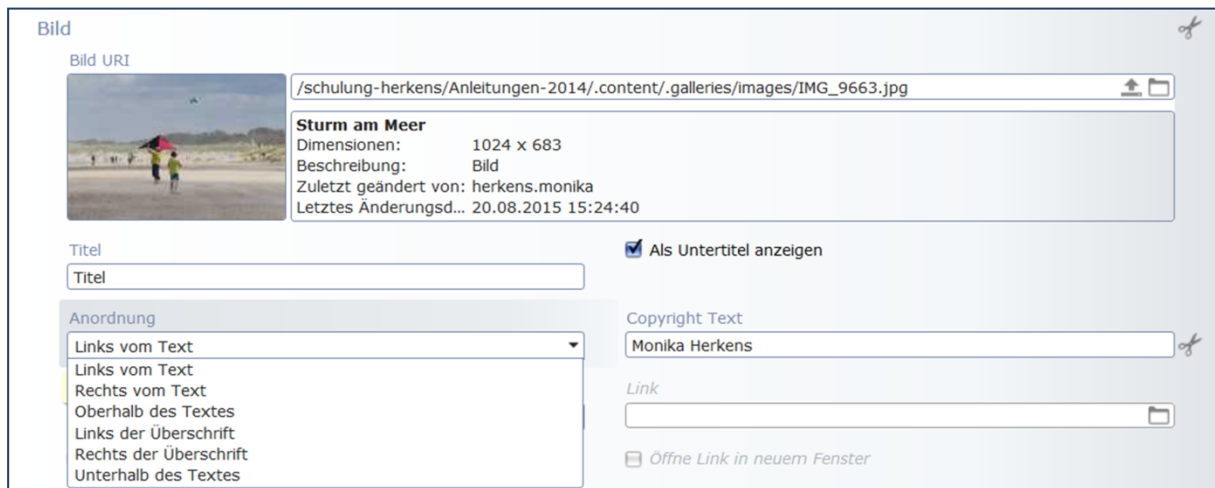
Bild

Bild URI

/schulung-herkens/Anleitungen-2014/.content/.galleries/images/IMG_9663.jpg

**Sturm am Meer**
Dimensionen: 1024 x 683
Beschreibung: Bild
Zuletzt geändert von: herkens.monika
Letztes Änderungsd... 20.08.2015 15:24:40

Titel
Titel

Als Untertitel anzeigen

Anordnung
Links vom Text
Links vom Text
Rechts vom Text
Oberhalb des Textes
Links der Überschrift
Rechts der Überschrift
Unterhalb des Textes

Copyright Text
Monika Herkens

Link

Öffne Link in neuem Fenster